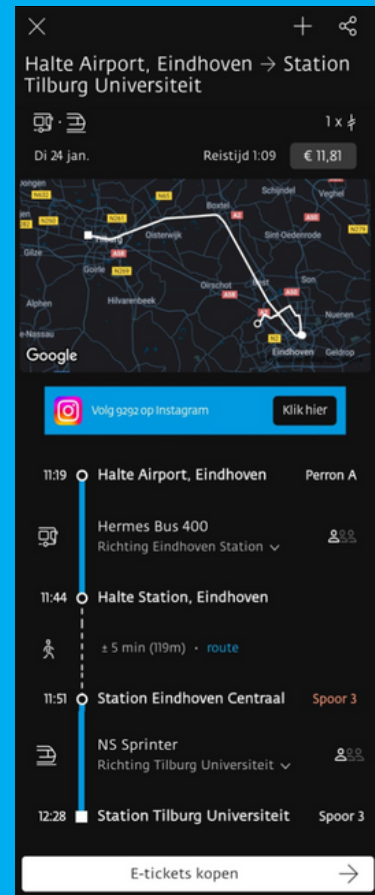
Halte Airport, Eindhoven → Station Tilburg Universiteit

1 x

Di 24 jan.

Reistijd 1:09

€ 11,81

Schijndel
Veghel
Boxtel
N65
Oisterwijk
Sint-Oedenrode
Gilze
Goirle
Hilvarenbeek
Oirschot
Alphen
Nuenen
Eindhoven
Geldrop
Google

Volg 9292 op Instagram

Klik hier

11:19 Halte Airport, Eindhoven Perron A

Hermes Bus 400
Richting Eindhoven Station

11:44 Halte Station, Eindhoven

± 5 min (119m) · route

11:51 Station Eindhoven Centraal Spoor 3

NS Sprinter
Richting Tilburg Universiteit

12:28 Station Tilburg Universiteit Spoor 3

E-tickets kopen